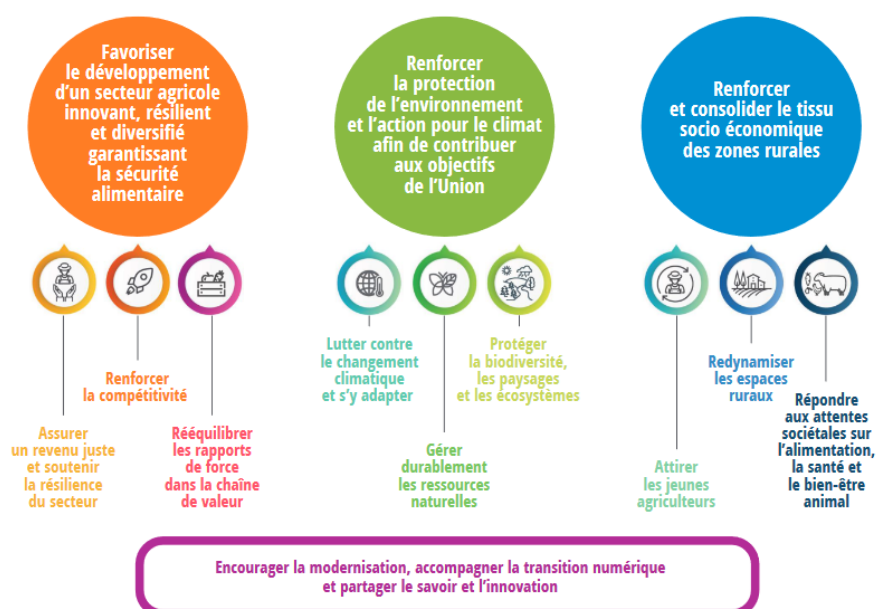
Favoriser le développement d'un secteur agricole innovant, résilient et diversifié garantissant la sécurité alimentaire

Renforcer la protection de l'environnement et l'action pour le climat afin de contribuer aux objectifs de l'Union

Renforcer et consolider le tissu socio économique des zones rurales

Renforcer la compétitivité

Assurer un revenu juste et soutenir la résilience du secteur

Rééquilibrer les rapports de force dans la chaîne de valeur

Lutter contre le changement climatique et s'y adapter

Protéger la biodiversité, les paysages et les écosystèmes

Gérer durablement les ressources naturelles

Redynamiser les espaces ruraux

Attirer les jeunes agriculteurs

Répondre aux attentes sociétales sur l'alimentation, la santé et le bien-être animal

Encourager la modernisation, accompagner la transition numérique et partager le savoir et l'innovation